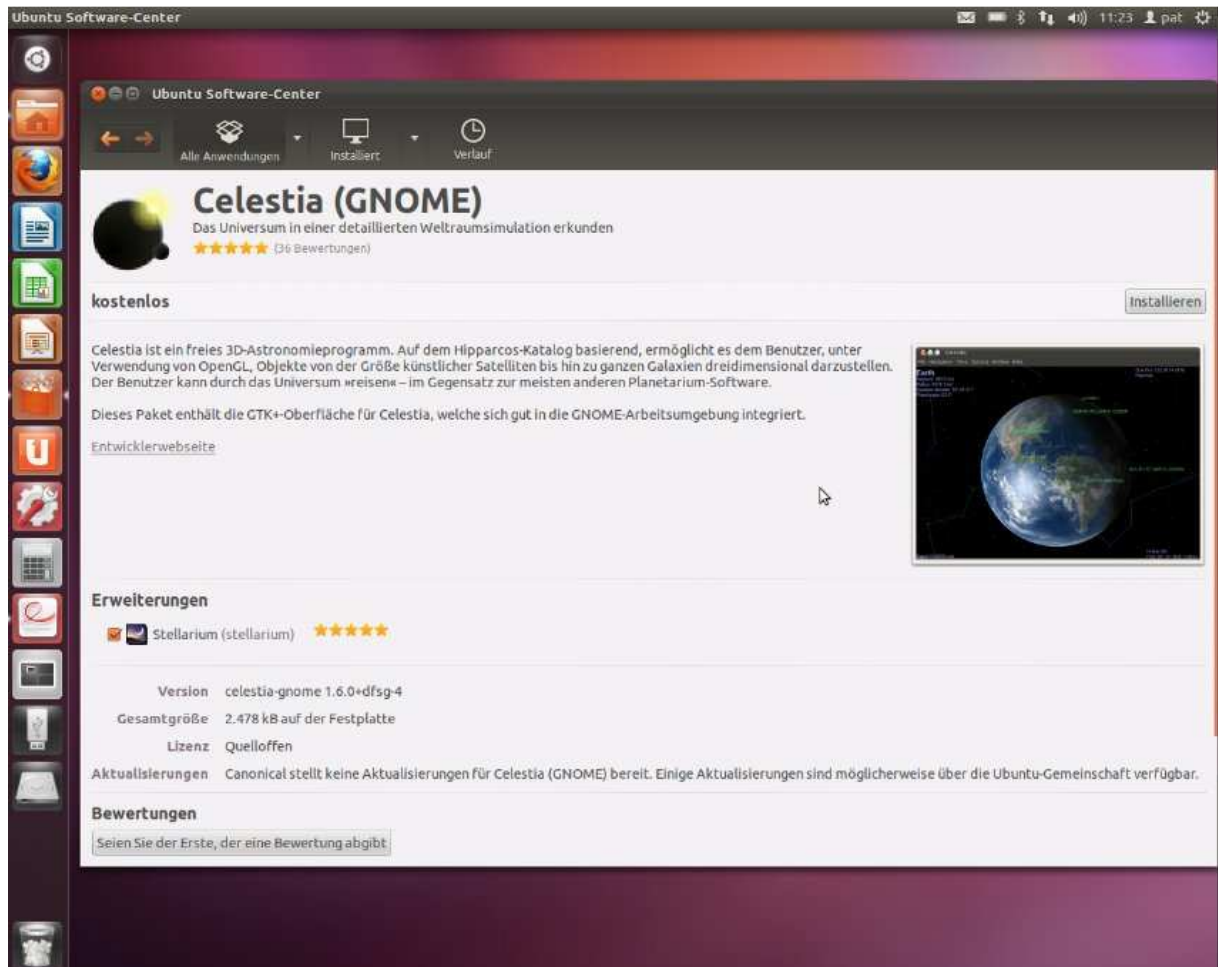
Ubuntu Software-Center

11:23 pat

Ubuntu Software-Center

Alle Anwendungen

Installiert

Verlauf

Celestia (GNOME)

Das Universum in einer detaillierten Weltraumsimulation erkunden

(36 Bewertungen)

kostenlos

Installieren

Celestia ist ein freies 3D-Astronomieprogramm. Auf dem Hipparcos-Katalog basierend, ermöglicht es dem Benutzer, unter Verwendung von OpenGL, Objekte von der Größe künstlicher Satelliten bis hin zu ganzen Galaxien dreidimensional darzustellen. Der Benutzer kann durch das Universum »reisen« – im Gegensatz zur meisten anderen Planetarium-Software.

Dieses Paket enthält die GTK+-Oberfläche für Celestia, welche sich gut in die GNOME-Arbeitsumgebung integriert.

Entwicklerwebseite

Earth

Erweiterungen

Stellarium (stellarium)

Version celestia-gnome 1.6.0+dfsg-4

Gesamtgröße 2.478 kB auf der Festplatte

Lizenz Quelloffen

Aktualisierungen Canonical stellt keine Aktualisierungen für Celestia (GNOME) bereit. Einige Aktualisierungen sind möglicherweise über die Ubuntu-Gemeinschaft verfügbar.

Bewertungen

Seien Sie der Erste, der eine Bewertung abgibt